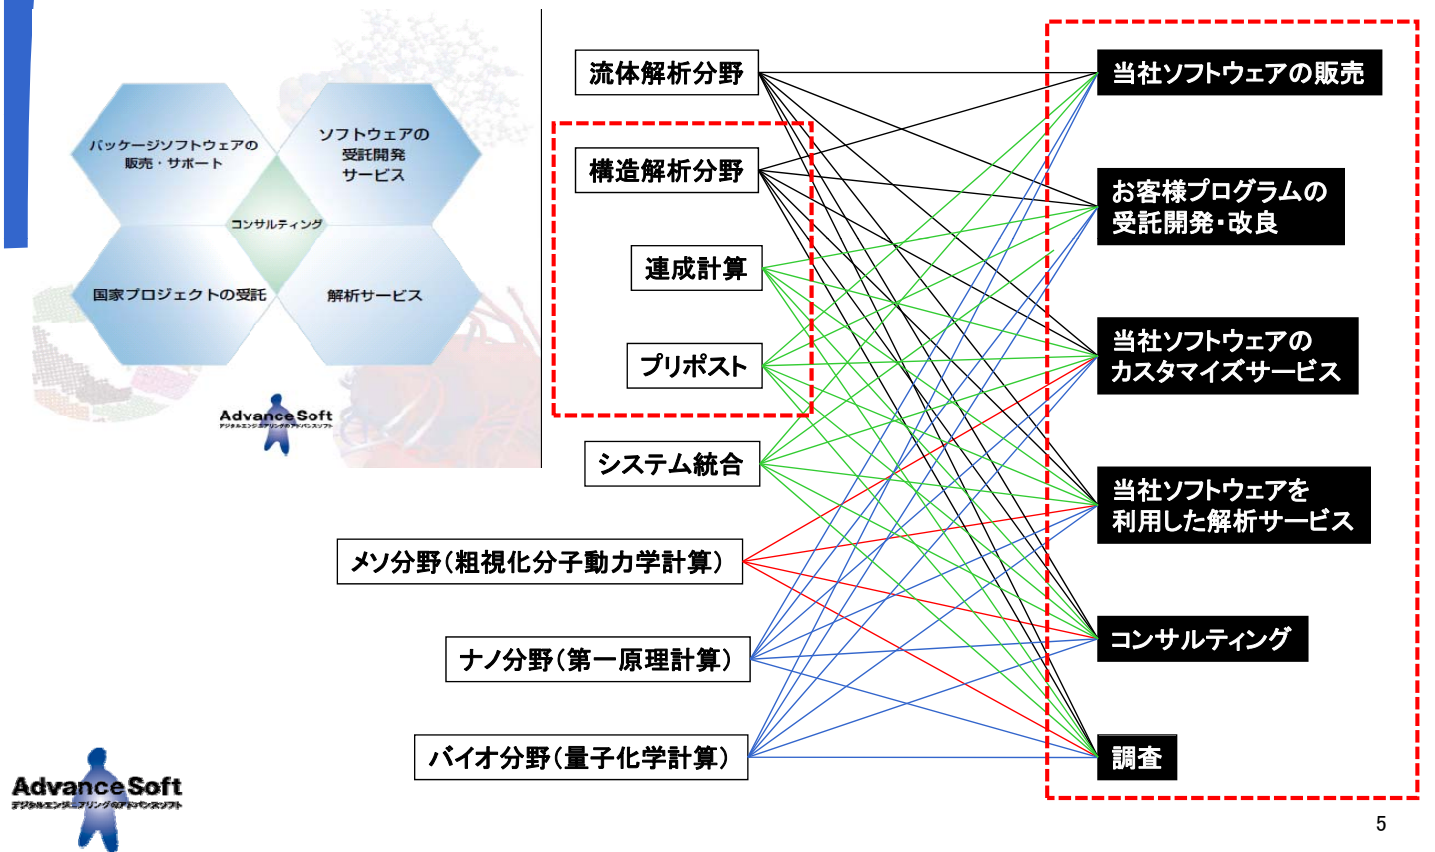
パッケージソフトウェアの販売・サポート

ソフトウェアの受託開発サービス

コンサルティング

国家プロジェクトの受託

解析サービス

AdvanceSoft
デジタルエンジニアリングのアドバンスソフト

流体解析分野

構造解析分野

連成計算

プリポスト

システム統合

メソ分野（粗視化分子動力学計算）

ナノ分野（第一原理計算）

バイオ分野（量子化学計算）

当社ソフトウェアの販売

お客様プログラムの受託開発・改良

当社ソフトウェアのカスタマイズサービス

当社ソフトウェアを利用した解析サービス

コンサルティング

調査

AdvanceSoft
デジタルエンジニアリングのアドバンスソフト

5